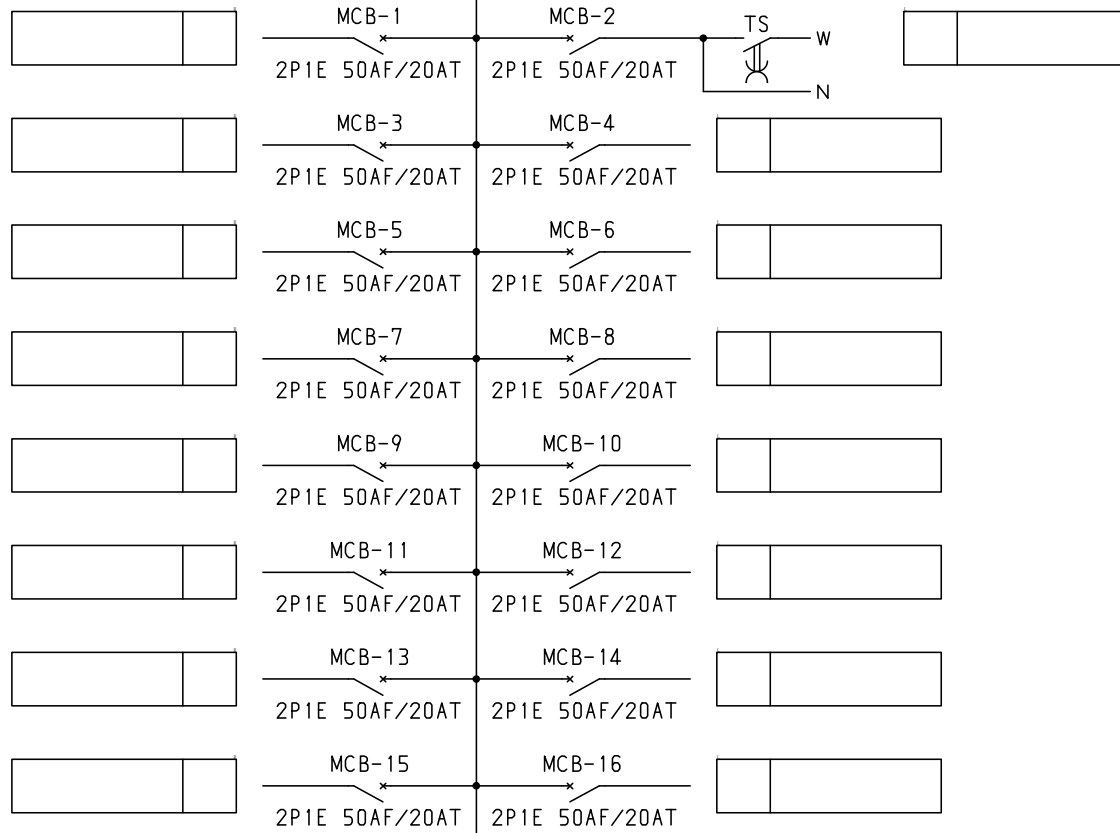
MCB-1
2P1E 50AF/20AT
MCB-2
2P1E 50AF/20AT
TS
W
N

MCB-3
2P1E 50AF/20AT
MCB-4
2P1E 50AF/20AT

MCB-5
2P1E 50AF/20AT
MCB-6
2P1E 50AF/20AT

MCB-7
2P1E 50AF/20AT
MCB-8
2P1E 50AF/20AT

MCB-9
2P1E 50AF/20AT
MCB-10
2P1E 50AF/20AT

MCB-11
2P1E 50AF/20AT
MCB-12
2P1E 50AF/20AT

MCB-13
2P1E 50AF/20AT
MCB-14
2P1E 50AF/20AT

MCB-15
2P1E 50AF/20AT
MCB-16
2P1E 50AF/20AT